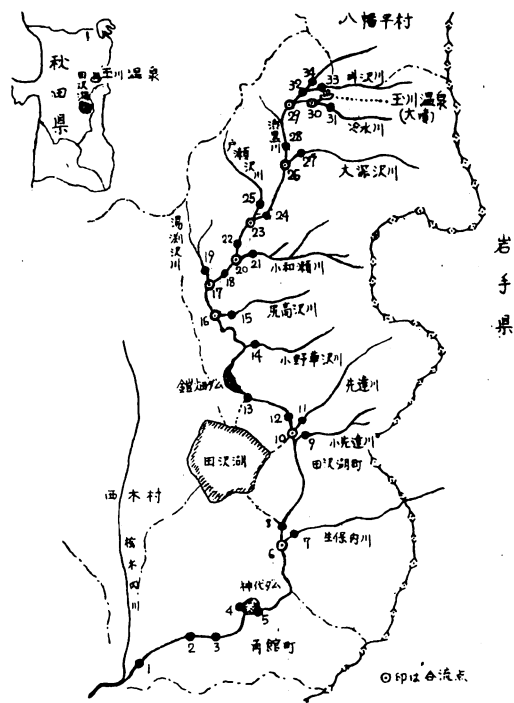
八幡平村

秋田県

玉川温泉

田沢湖

玉川温泉 (大噴)

叫沢川

冷水川

渋黒川

大深沢川

戸瀬沢川

岩手県

湯渕沢川

小和瀬川

荒高沢川

小野草沢川

鎧畑ダム

先達川

小先達川

田沢湖

田沢湖町

西木村

桧木内川

生保内川

神代ダム

角館町

◎印は合流点

1 2 3 4 5 6 7 8 9 10 11 12 13 14 15 16 17 18 19 20 21 22 23 24 25 26 27 28 29 30 31 32 33 34